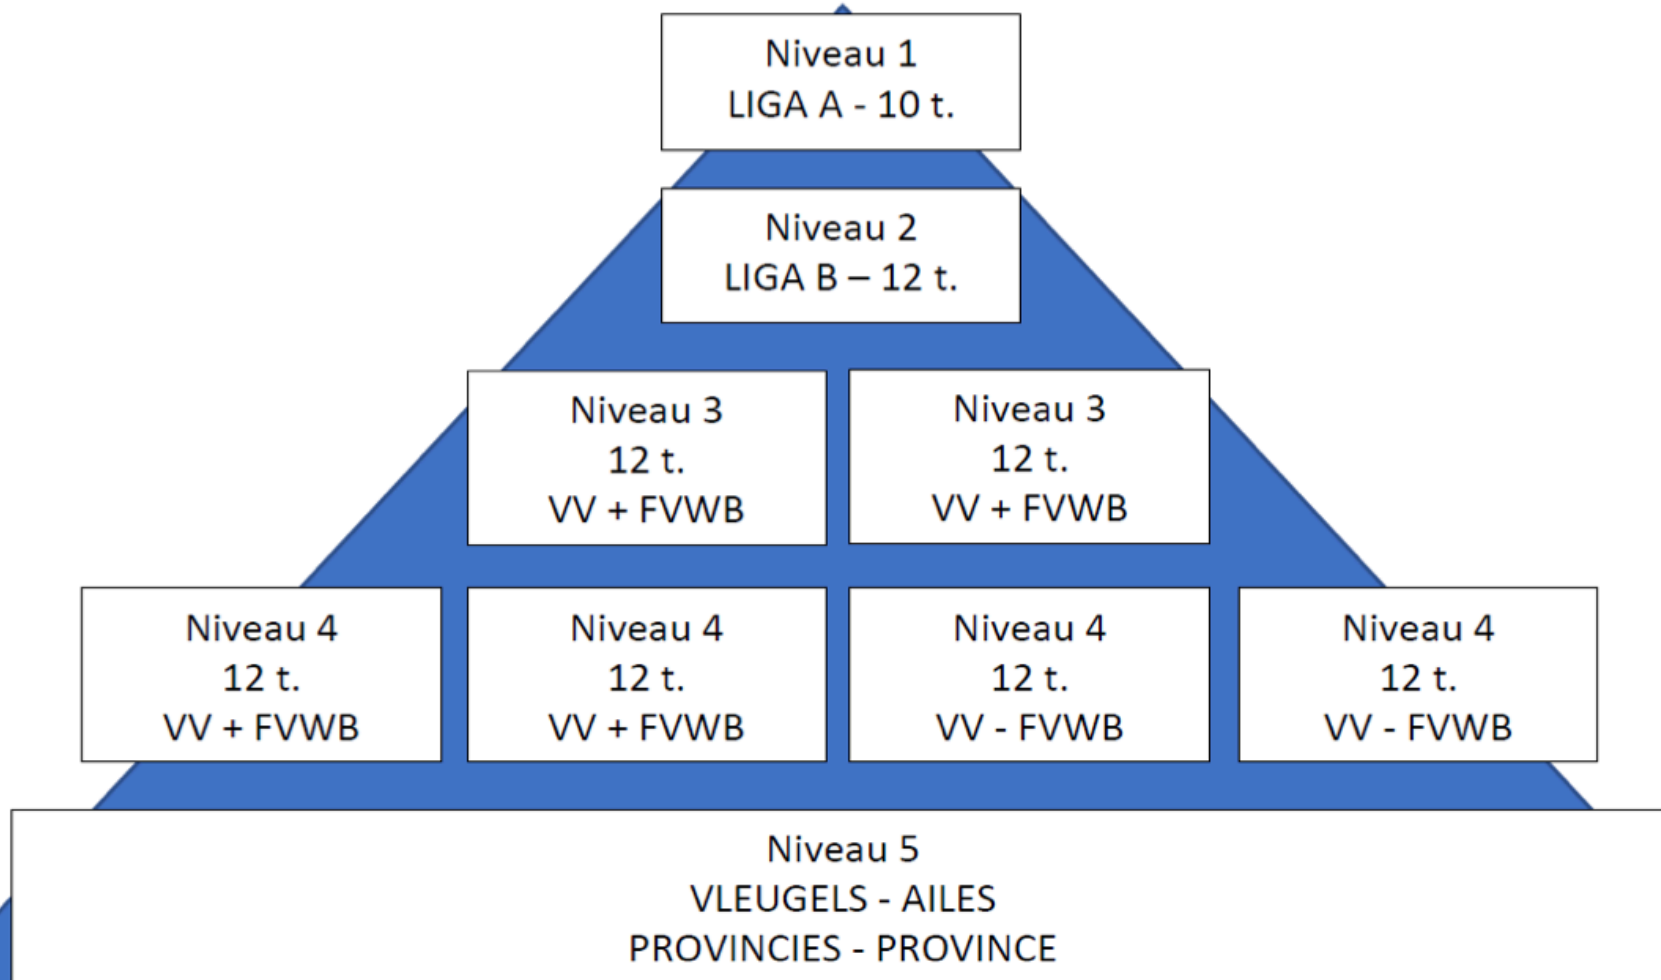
Niveau 1
LIGA A - 10 t.

Niveau 2
LIGA B – 12 t.

Niveau 3
12 t.
VV + FVWB

Niveau 3
12 t.
VV + FVWB

Niveau 4
12 t.
VV + FVWB

Niveau 4
12 t.
VV + FVWB

Niveau 4
12 t.
VV - FVWB

Niveau 4
12 t.
VV - FVWB

Niveau 5
VLEUGELS - AILES
PROVINCIES - PROVINCE